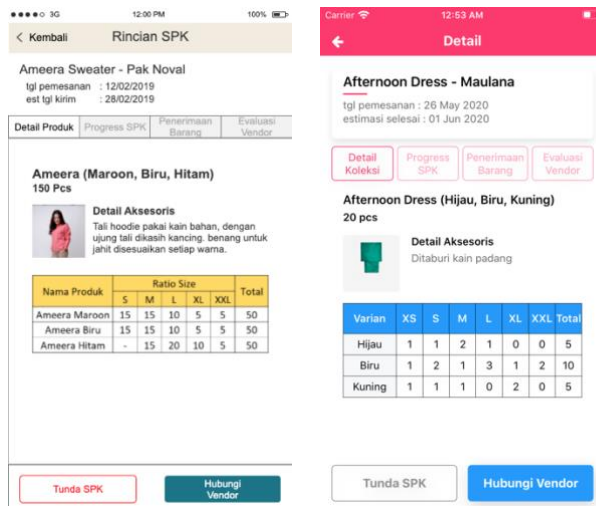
●●●●○ 3G 12:00 PM 100%

< Kembali Rincian SPK

Ameera Sweater - Pak Noval
tgl pemesanan : 12/02/2019
est tgl kirim : 28/02/2019

Detail Produk | Progress SPK | Penerimaan Barang | Evaluasi Vendor

Ameera (Maroon, Biru, Hitam)
150 Pcs

Detail Aksesoris
Tali hoodie pakai kain bahan, dengan ujung tali dikasih kancing. benang untuk jahit disesuaikan setiap warna.

| Nama Produk | Ratio Size S | M | L | XL | XXL | Total |
|---|---|---|---|---|---|---|
| Ameera Maroon | 15 | 15 | 10 | 5 | 5 | 50 |
| Ameera Biru | 15 | 15 | 10 | 5 | 5 | 50 |
| Ameera Hitam | - | 15 | 20 | 10 | 5 | 50 |

Tunda SPK
Hubungi Vendor

Carrier 12:53 AM

Detail

Afternoon Dress - Maulana
tgl pemesanan : 26 May 2020
estimasi selesai : 01 Jun 2020

Detail Koleksi | Progress SPK | Penerimaan Barang | Evaluasi Vendor

Afternoon Dress (Hijau, Biru, Kuning)
20 pcs

Detail Aksesoris
Ditaburi kain padang

| Varian | XS | S | M | L | XL | XXL | Total |
|---|---|---|---|---|---|---|---|
| Hijau | 1 | 1 | 2 | 1 | 0 | 0 | 5 |
| Biru | 1 | 2 | 1 | 3 | 1 | 2 | 10 |
| Kuning | 1 | 1 | 1 | 0 | 2 | 0 | 5 |

Tunda SPK
Hubungi Vendor